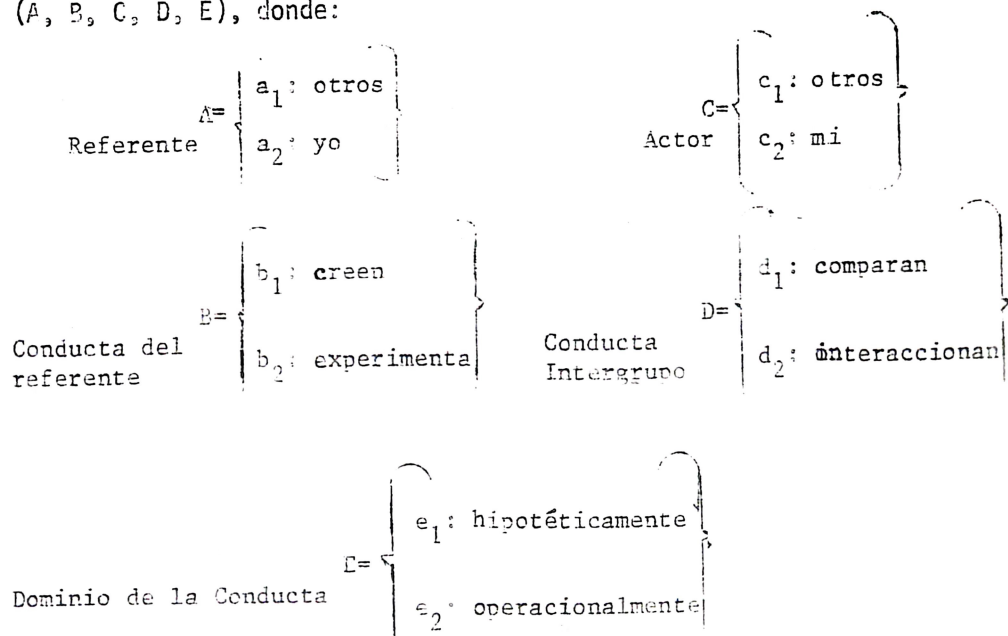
(A, B, C, D, E), donde:

Referente A= $\begin{Bmatrix} a_1: \text{otros} \\ a_2: \text{yo} \end{Bmatrix}$

Actor C= $\begin{Bmatrix} c_1: \text{otros} \\ c_2: \text{mi} \end{Bmatrix}$

Conducta del referente B= $\begin{Bmatrix} b_1: \text{creen} \\ b_2: \text{experimenta} \end{Bmatrix}$

Conducta Intergrupo D= $\begin{Bmatrix} d_1: \text{comparan} \\ d_2: \text{interaccionan} \end{Bmatrix}$

Dominio de la Conducta E= $\begin{Bmatrix} e_1: \text{hipotéticamente} \\ e_2: \text{operacionalmente} \end{Bmatrix}$